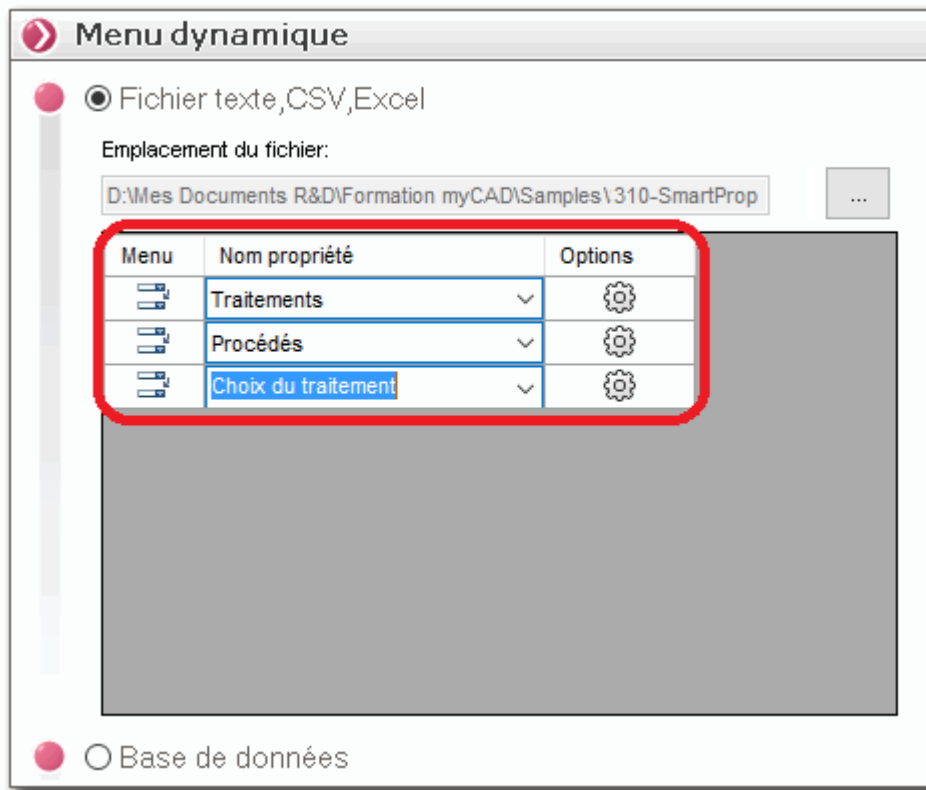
Menu dynamique

Fichier texte,CSV,Excel

Emplacement du fichier:

D:\Mes Documents R&D\Formation myCAD\Samples\ 310-SmartProp

...

| Menu | Nom propriété | Options |
|---|---|---|
| | Traitements | |
| | Procédés | |
| | Choix du traitement | |

Base de données